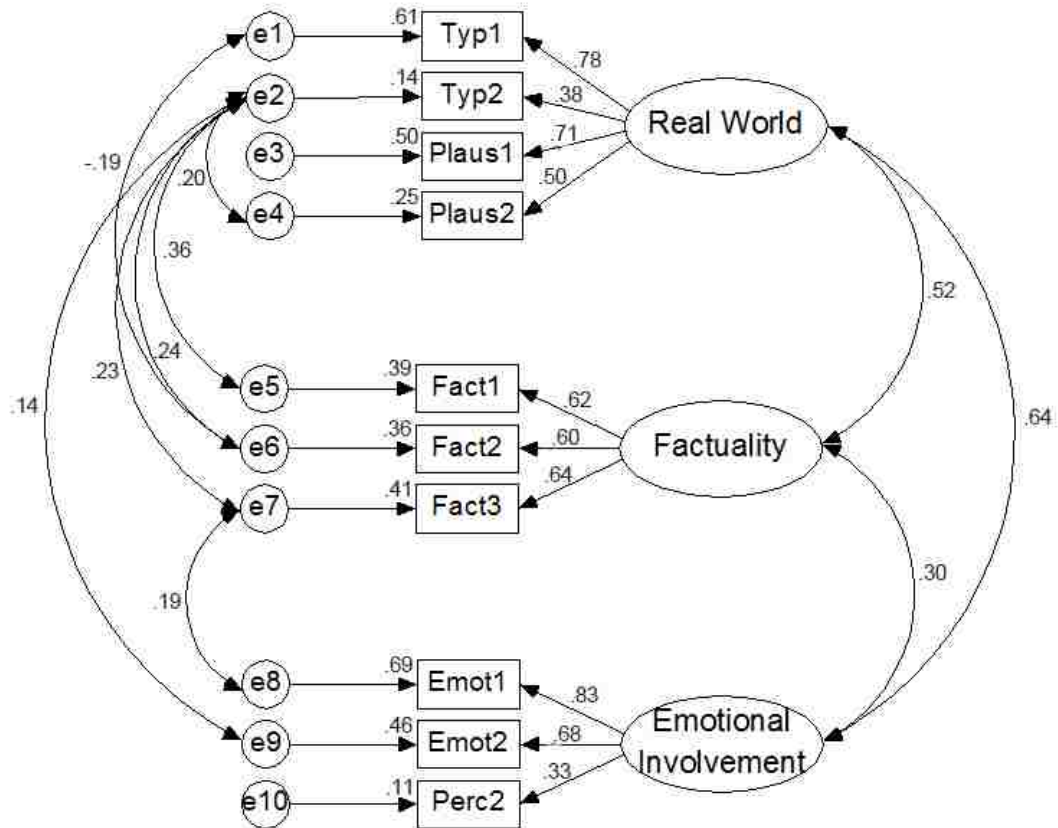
e1
.61
Typ1
.78
e2
.14
Typ2
.38
Real World
e3
.50
Plaus1
.71
-.19
.20
.50
e4
.25
Plaus2
.36
.52
.24
.23
e5
.39
Fact1
.62
.14
e6
.36
Fact2
.60
Factuality
.64
e7
.41
Fact3
.64
.30
.19
e8
.69
Emot1
.83
e9
.46
Emot2
.68
Emotional Involvement
e10
.11
Perc2
.33